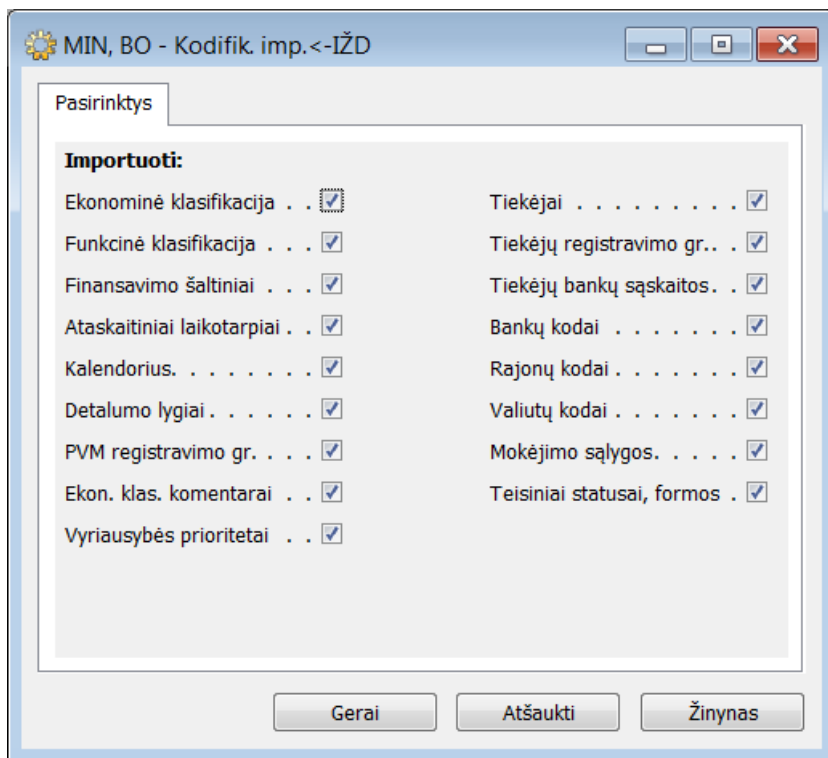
MIN, BO - Kodifik. imp.<-IŽD

Pasirinktys

Importuoti:

Ekonominė klasifikacija . . ☑
Funkcinė klasifikacija . . . ☑
Finansavimo šaltiniai . . . ☑
Ataskaitiniai laikotarpiai . . ☑
Kalendorius. . . . . . . . ☑
Detalumo lygiai . . . . . . ☑
PVM registravimo gr. . . . ☑
Ekon. klas. komentarai . . ☑
Vyriausybės prioritetai . . ☑

Tiekėjai . . . . . . . . . ☑
Tiekėjų registravimo gr.. . ☑
Tiekėjų bankų sąskaitos. . ☑
Bankų kodai . . . . . . . ☑
Rajonų kodai . . . . . . . ☑
Valiutų kodai . . . . . . . ☑
Mokėjimo sąlygos. . . . . ☑
Teisiniai statusai, formos . ☑

Gerai
Atšaukti
Žinynas